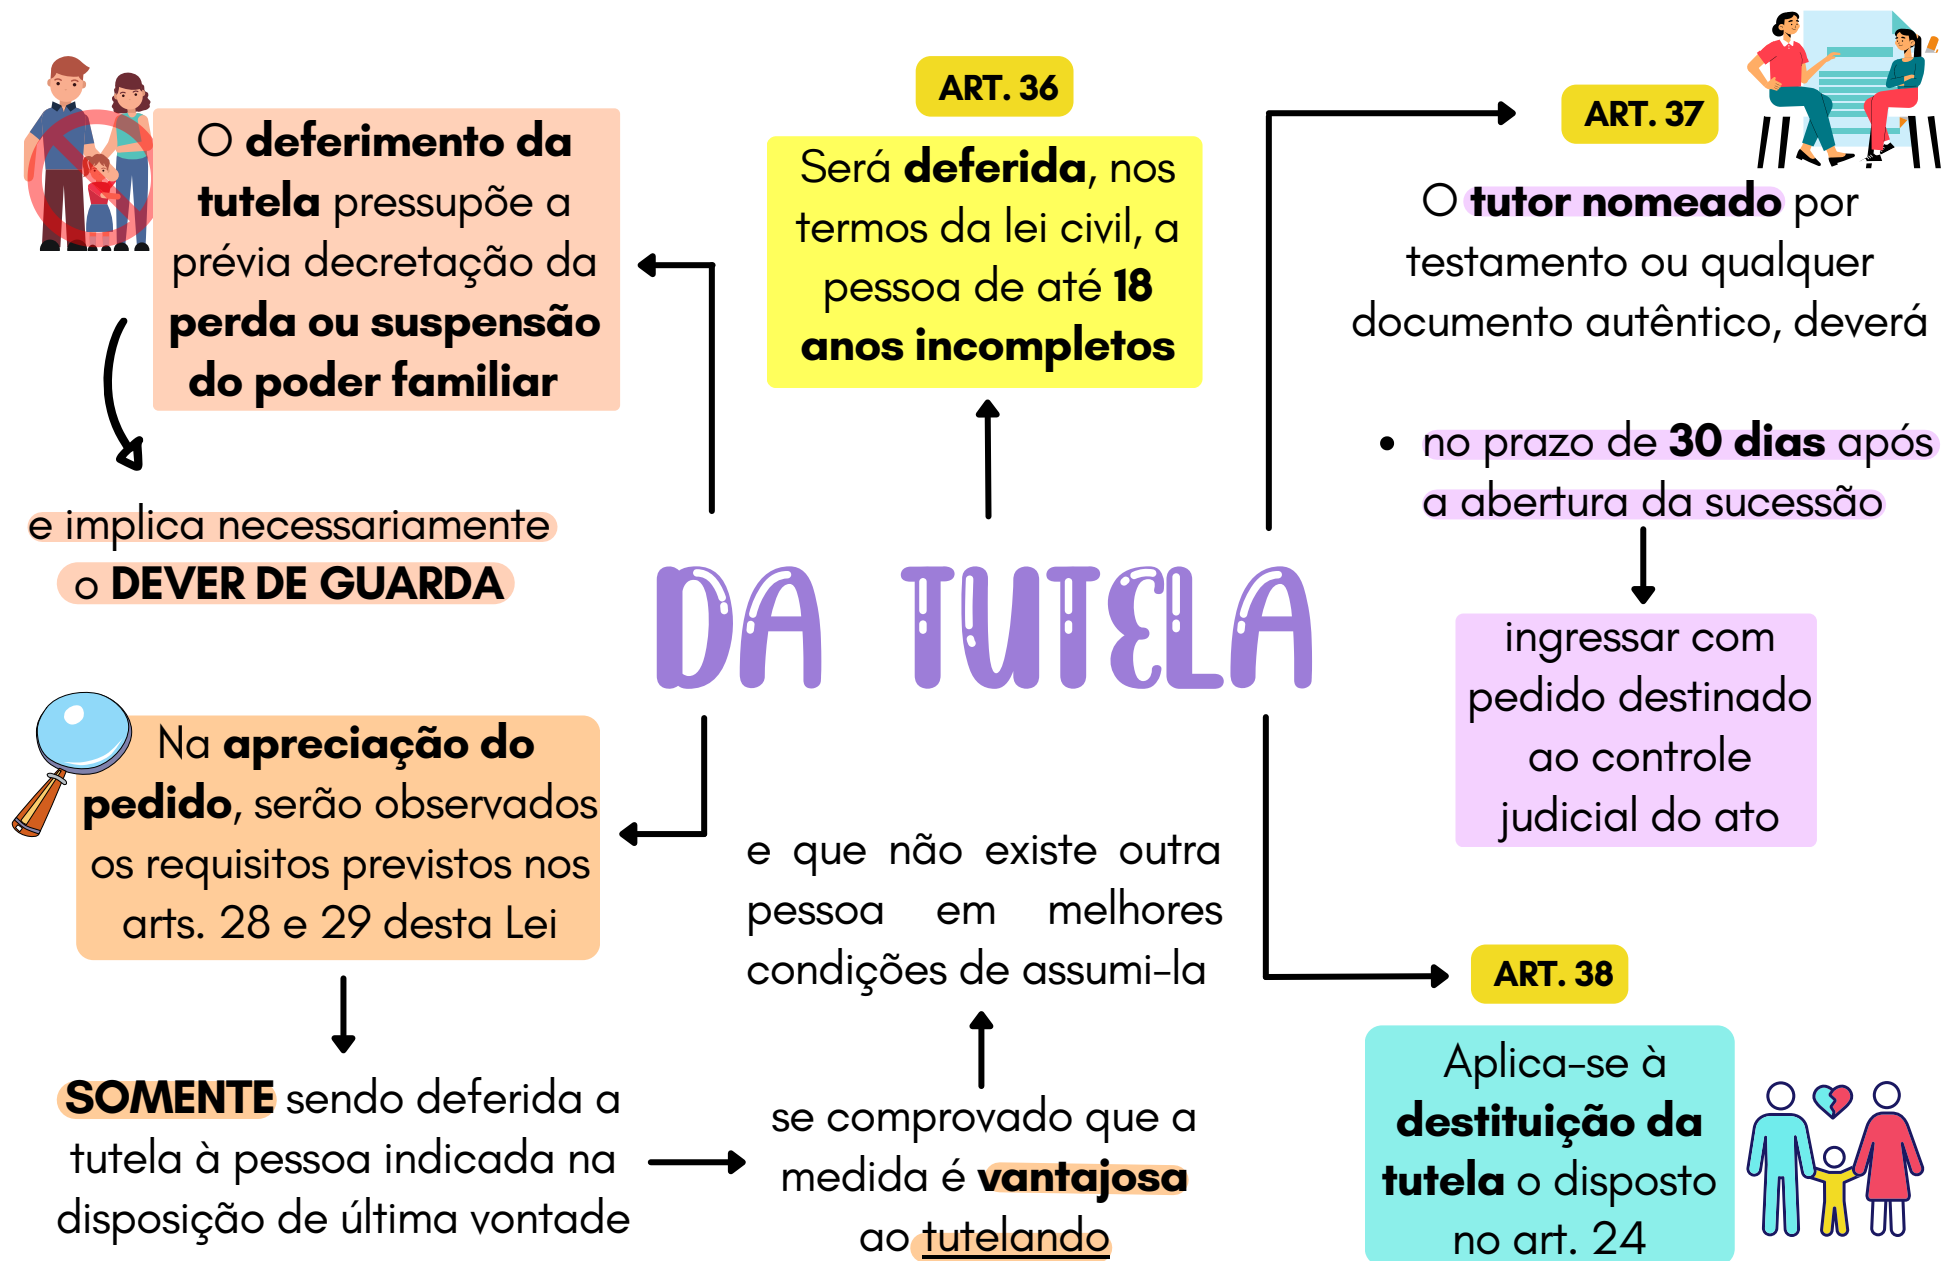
O **deferimento da tutela** pressupõe a prévia decretação da **perda ou suspensão do poder familiar**

e implica necessariamente o DEVER DE GUARDA

ART. 36

Será **deferida**, nos termos da lei civil, a pessoa de até **18 anos incompletos**

ART. 37

O **tutor nomeado** por testamento ou qualquer documento autêntico, deverá

• no prazo de **30 dias** após a abertura da sucessão

ingressar com pedido destinado ao controle judicial do ato

DA TUTELA

Na **apreciação do pedido**, serão observados os requisitos previstos nos arts. 28 e 29 desta Lei

**SOMENTE** sendo deferida a tutela à pessoa indicada na disposição de última vontade

se comprovado que a medida é **vantajosa** ao tutelando

e que não existe outra pessoa em melhores condições de assumi-la

ART. 38

Aplica-se à **destituição da tutela** o disposto no art. 24